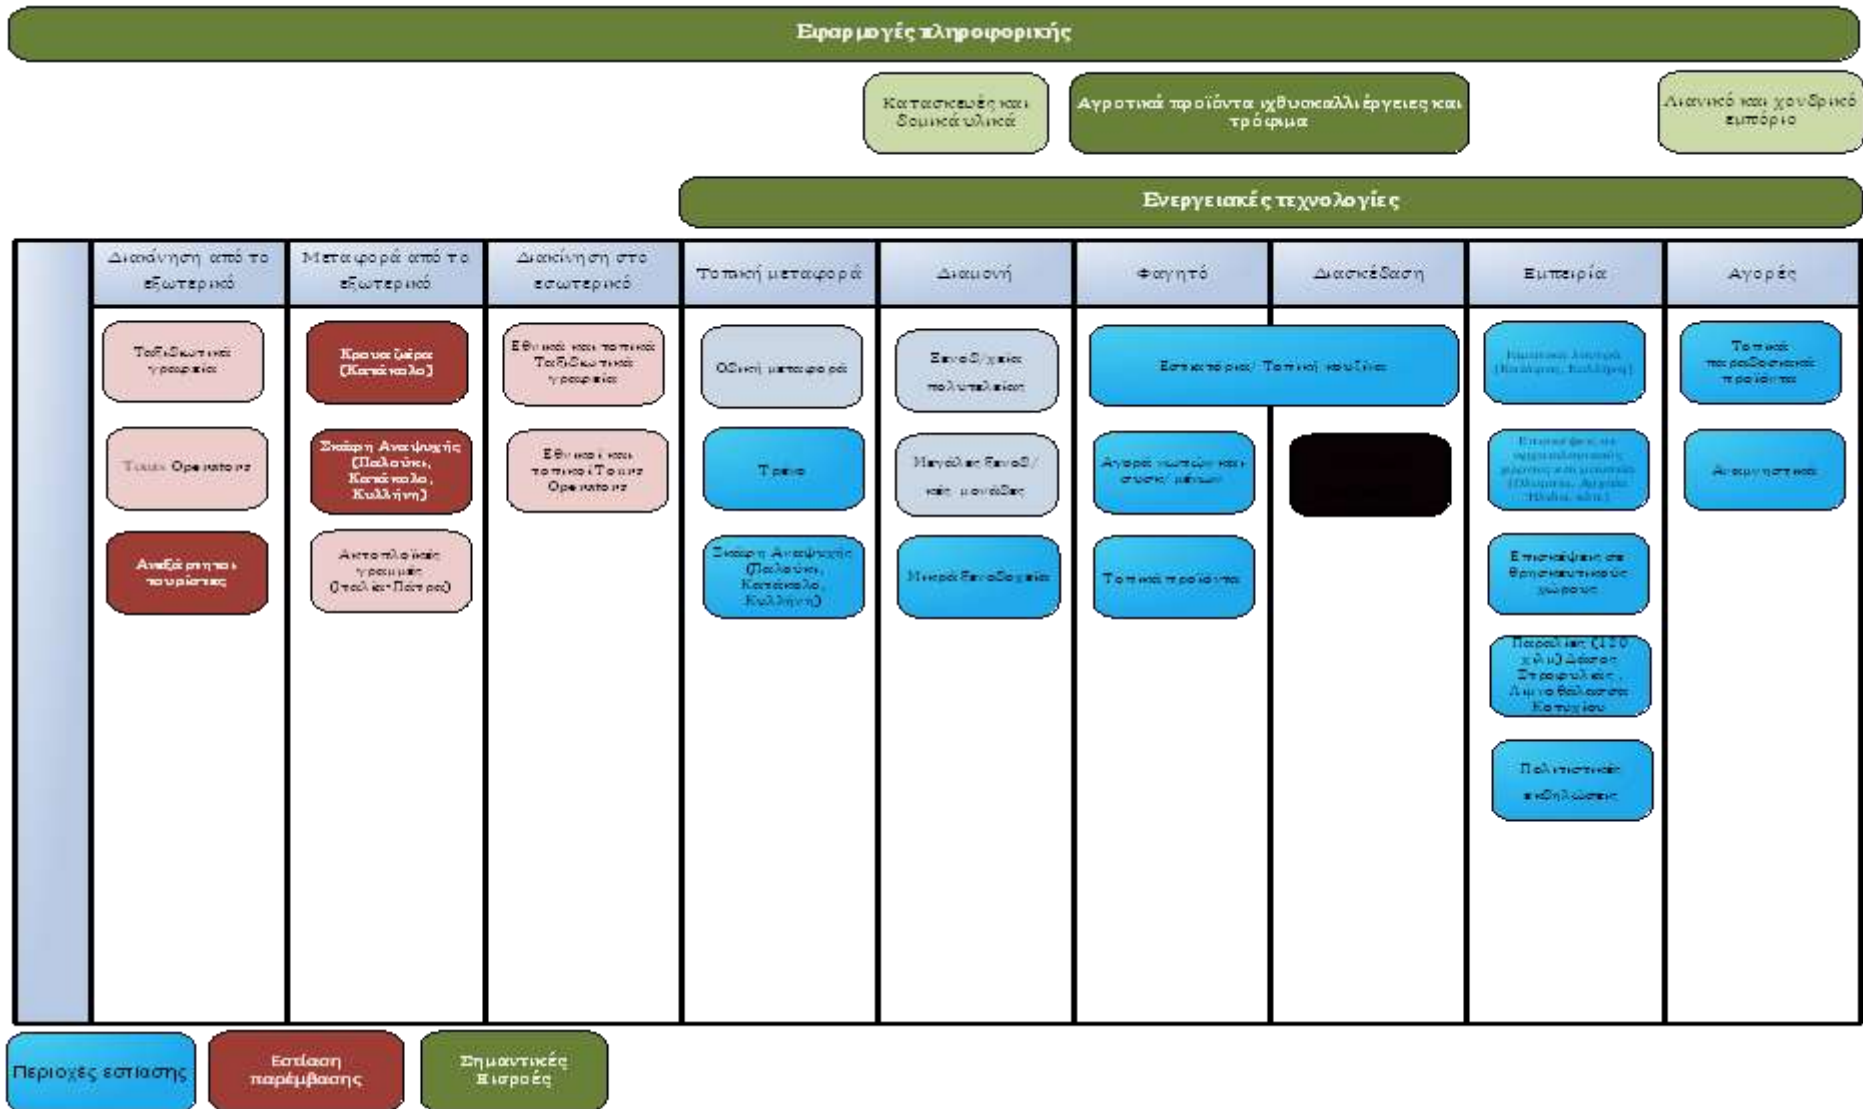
Εφαρμογές πληροφορικής

Κατασκευές και δομικά υλικά

Αγροτικά προϊόντα ιχθυοκαλλιέργειες και τρόφιμα

Λιανικό και χονδρικό εμπόριο

Ενεργειακές τεχνολογίες

| Διακίνηση από το εξωτερικό | Μεταφορά από το εξωτερικό | Διακίνηση στο εσωτερικό | Τοπική μεταφορά | Διαμονή | Φαγητό | Διασκέδαση | Εμπειρία | Αγορές |
|---|---|---|---|---|---|---|---|---|
| Ταξιδιωτικά γραφεία | Κρουαζιέρα (Κατάκολο) | Εθνικά και τοπικά Ταξιδιωτικά γραφεία | Οδική μεταφορά | Ξενοδοχεία πολυτελείας | Εστιατόρια/ Τοπική κουζίνα | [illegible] | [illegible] | Τοπικά παραδοσιακά προϊόντα |
| Tours Operators | Σταθμοί Ανεφοδιασμού (Παλαιούκι, Κατάκολο, Κυλλήνη) | Εθνικοί και τοπικοί Tours Operators | Τρένο | Μεγάλες ξενοδ/κές μονάδες | Αγορά νωπών και ντόπιων | | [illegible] | Αναμνηστικά |
| Ανεξάρτητοι τουρίστες | Ακτοπλοϊκές γραμμές (Ιταλία-Πάτρα) | | Σταθμοί Ανεφοδιασμού (Παλαιούκι, Κατάκολο, Κυλλήνη) | Μικρά ξενοδοχεία | Τοπικά προϊόντα | | Επισκέψεις σε θρησκευτικούς χώρους | |
| | | | | | | | Παραλίες (120 χλμ) Δάσος Στροφυλιάς, Λιμνοθάλασσα Κοτυχίου | |
| | | | | | | | Πολιτιστικές εκδηλώσεις | |

Περιοχές εστίασης

Εστίαση παρέμβασης

Σημαντικές Εισροές